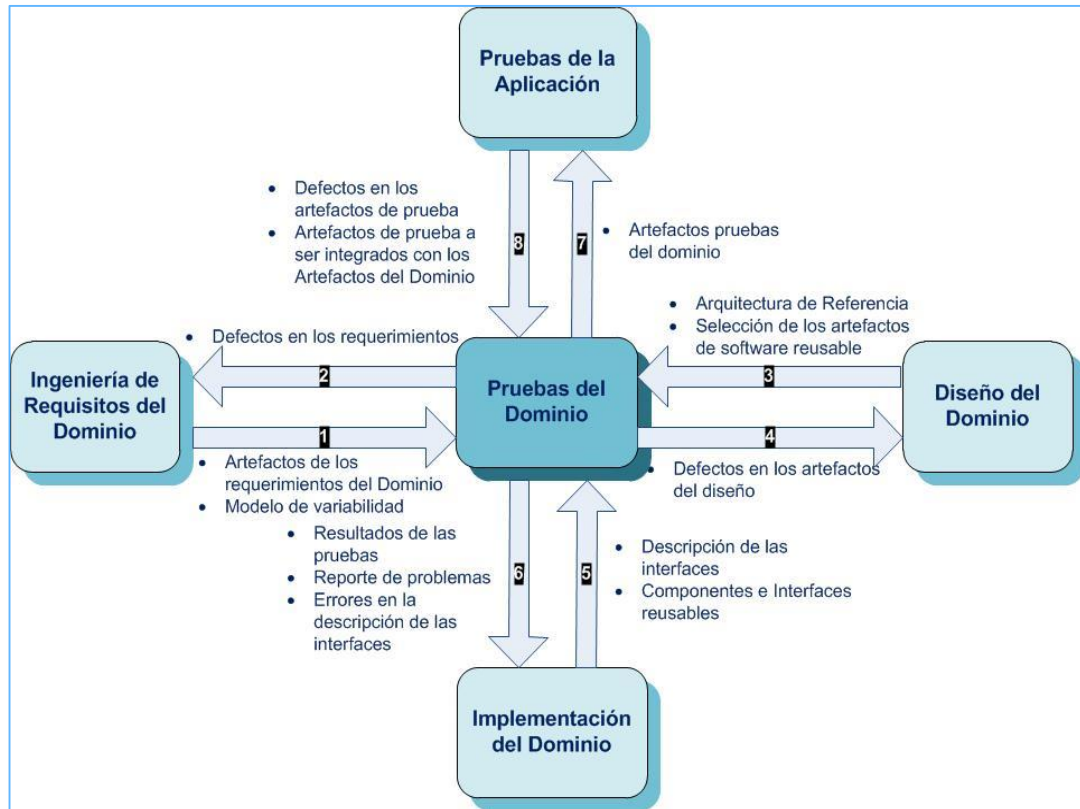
Pruebas de la Aplicación

• Defectos en los artefactos de prueba
• Artefactos de prueba a ser integrados con los Artefactos del Dominio

8

7

• Artefactos pruebas del dominio

• Arquitectura de Referencia
• Selección de los artefactos de software reusable

• Defectos en los requerimientos

Ingeniería de Requisitos del Dominio

2

Pruebas del Dominio

3

Diseño del Dominio

1

4

• Artefactos de los requerimientos del Dominio
• Modelo de variabilidad

• Defectos en los artefactos del diseño

• Resultados de las pruebas
• Reporte de problemas
• Errores en la descripción de las interfaces

6

5

• Descripción de las interfaces
• Componentes e Interfaces reusables

Implementación del Dominio